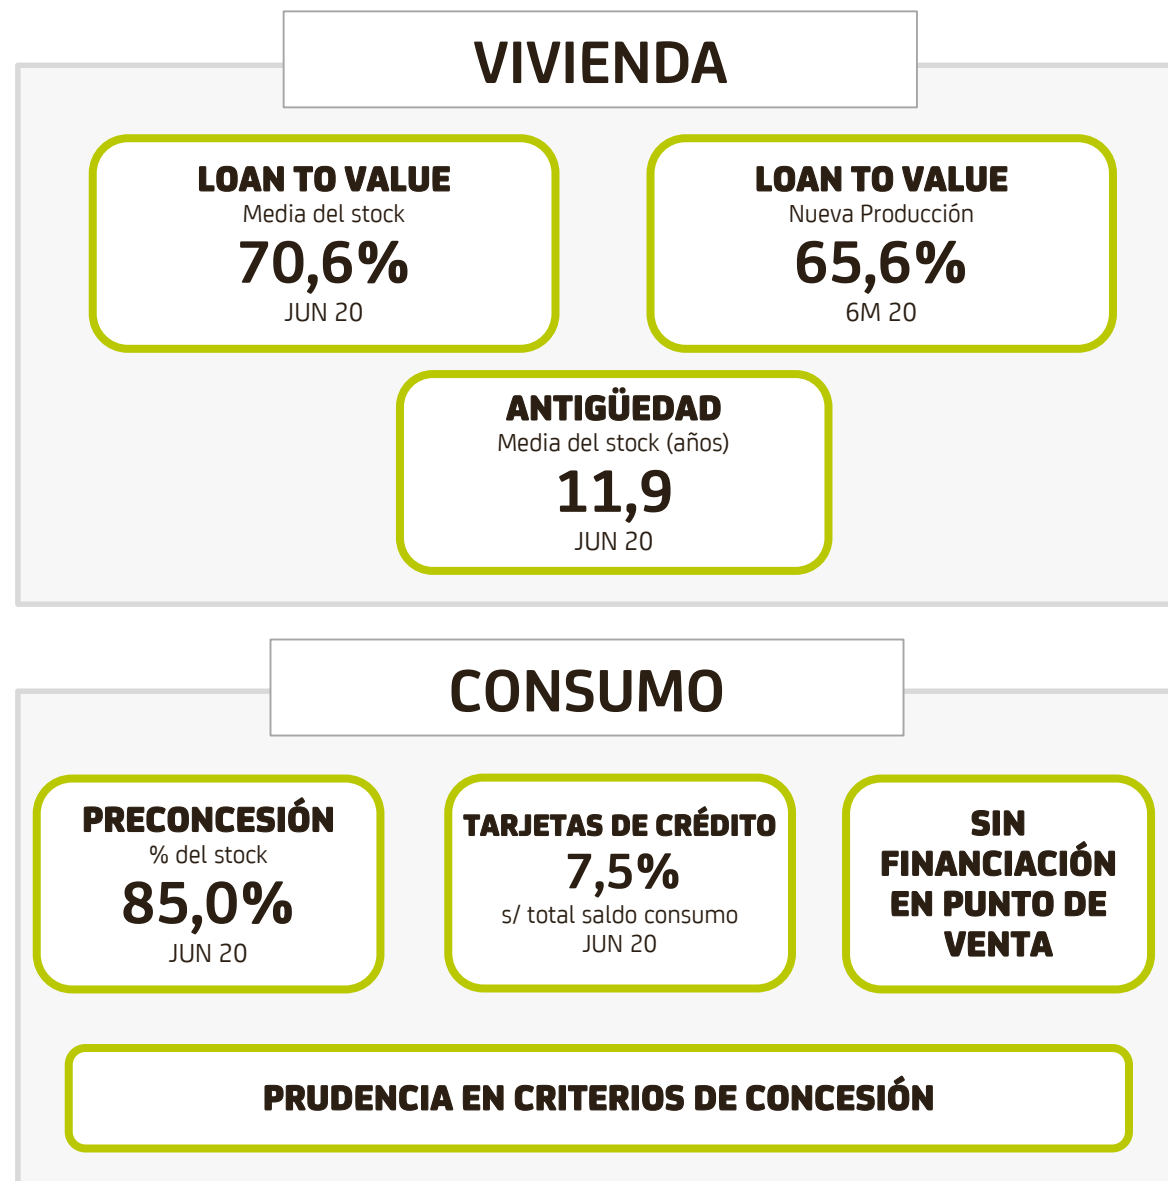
VIVIENDA

LOAN TO VALUE
Media del stock
70,6%
JUN 20

LOAN TO VALUE
Nueva Producción
65,6%
6M 20

ANTIGÜEDAD
Media del stock (años)
11,9
JUN 20

CONSUMO

PRECONCESIÓN
% del stock
85,0%
JUN 20

TARJETAS DE CRÉDITO
7,5%
s/ total saldo consumo
JUN 20

SIN FINANCIACIÓN EN PUNTO DE VENTA

PRUDENCIA EN CRITERIOS DE CONCESIÓN